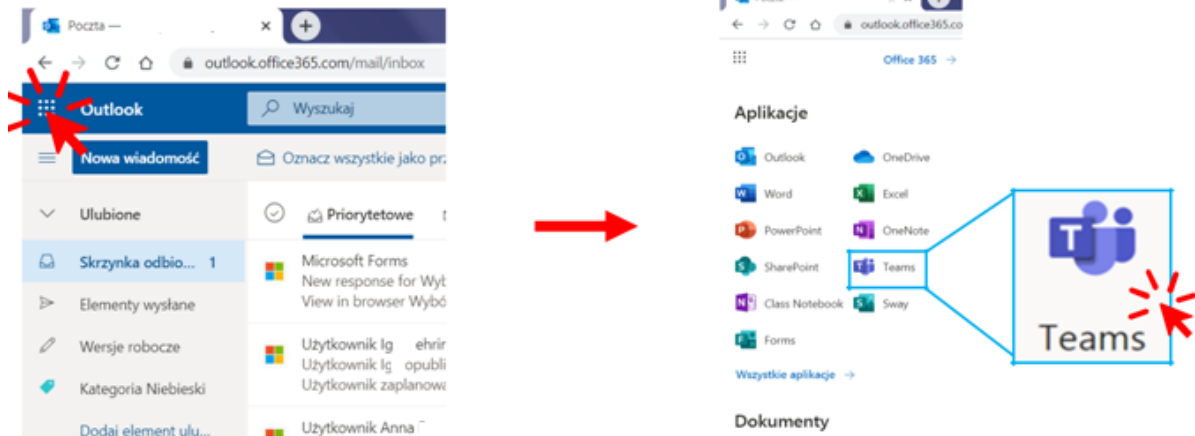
Poczta —

outlook.office365.com/mail/inbox

Outlook

Wyszukaj

Nowa wiadomość

Oznacz wszystkie jako prz

Ulubione

Priorytetowe

Skrzynka odbio... 1

Microsoft Forms
New response for Wyb
View in browser Wybó

Elementy wysłane

Wersje robocze

Użytkownik Ig ehrir
Użytkownik Ig opubli
Użytkownik zaplanowa

Kategoria Niebieski

Dodaj element ulu...

Użytkownik Anna

outlook.office365.co

Office 365 →

Aplikacje

Outlook
OneDrive
Word
Excel
PowerPoint
OneNote
SharePoint
Teams
Class Notebook
Sway
Forms

Wszystkie aplikacje →

Dokumenty

Teams